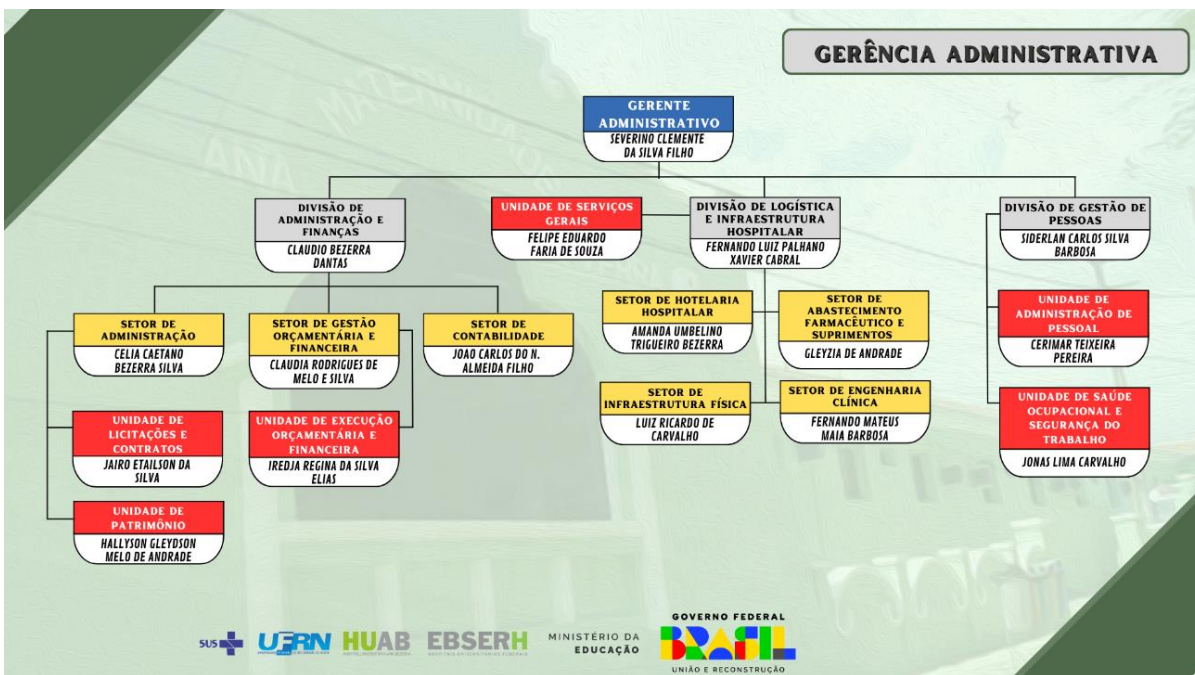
GERÊNCIA ADMINISTRATIVA

GERENTE ADMINISTRATIVO
SEVERINO CLEMENTE DA SILVA FILHO

DIVISÃO DE ADMINISTRAÇÃO E FINANÇAS
CLAUDIO BEZERRA DANTAS

UNIDADE DE SERVIÇOS GERAIS
FELIPE EDUARDO FARIA DE SOUZA

DIVISÃO DE LOGÍSTICA E INFRAESTRUTURA HOSPITALAR
FERNANDO LUIZ PALHANO XAVIER CABRAL

DIVISÃO DE GESTÃO DE PESSOAS
SIDERLAN CARLOS SILVA BARBOSA

SETOR DE ADMINISTRAÇÃO
CELIA CAETANO BEZERRA SILVA

SETOR DE GESTÃO ORÇAMENTÁRIA E FINANCEIRA
CLAUDIA RODRIGUES DE MELO E SILVA

SETOR DE CONTABILIDADE
JOAO CARLOS DO N. ALMEIDA FILHO

UNIDADE DE LICITAÇÕES E CONTRATOS
JAIRO ETAILSON DA SILVA

UNIDADE DE EXECUÇÃO ORÇAMENTÁRIA E FINANCEIRA
IREDJA REGINA DA SILVA ELIAS

UNIDADE DE PATRIMÔNIO
HALLYSON GLEYDSON MELO DE ANDRADE

SETOR DE HOTELARIA HOSPITALAR
AMANDA UMBELINO TRIGUEIRO BEZERRA

SETOR DE ABASTECIMENTO FARMACÊUTICO E SUPRIMENTOS
GLEYZIA DE ANDRADE

SETOR DE INFRAESTRUTURA FÍSICA
LUIZ RICARDO DE CARVALHO

SETOR DE ENGENHARIA CLÍNICA
FERNANDO MATEUS MAIA BARBOSA

UNIDADE DE ADMINISTRAÇÃO DE PESSOAL
CERIMAR TEIXEIRA PEREIRA

UNIDADE DE SAÚDE OCUPACIONAL E SEGURANÇA DO TRABALHO
JONAS LIMA CARVALHO

SUS UFRN HUAB EBSERH MINISTÉRIO DA EDUCAÇÃO GOVERNO FEDERAL BRASIL UNIÃO E RECONSTRUÇÃO